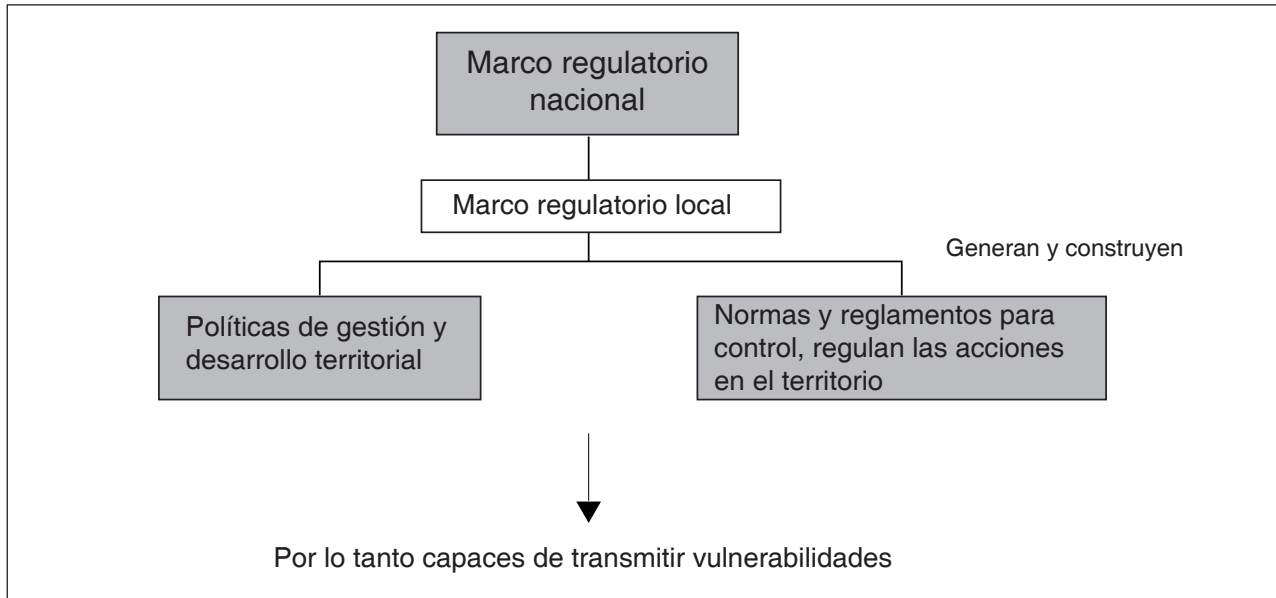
Marco regulatorio nacional

Marco regulatorio local

Generan y construyen

Políticas de gestión y desarrollo territorial

Normas y reglamentos para control, regulan las acciones en el territorio

Por lo tanto capaces de transmitir vulnerabilidades